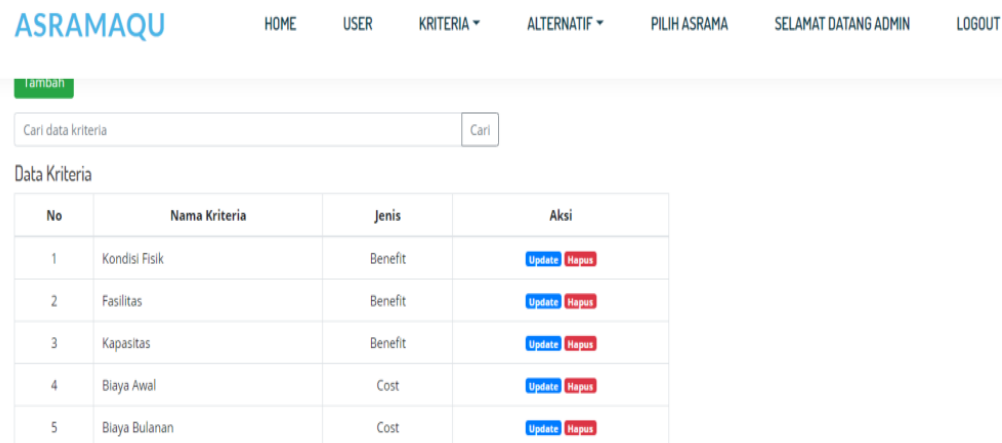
ASRAMAQU HOME USER KRITERIA ▾ ALTERNATIF ▾ PILIH ASRAMA SELAMAT DATANG ADMIN LOGOUT

Tambah

Cari data kriteria Cari

Data Kriteria

| No | Nama Kriteria | Jenis | Aksi |
|---|---|---|---|
| 1 | Kondisi Fisik | Benefit | Update Hapus |
| 2 | Fasilitas | Benefit | Update Hapus |
| 3 | Kapasitas | Benefit | Update Hapus |
| 4 | Biaya Awal | Cost | Update Hapus |
| 5 | Biaya Bulanan | Cost | Update Hapus |